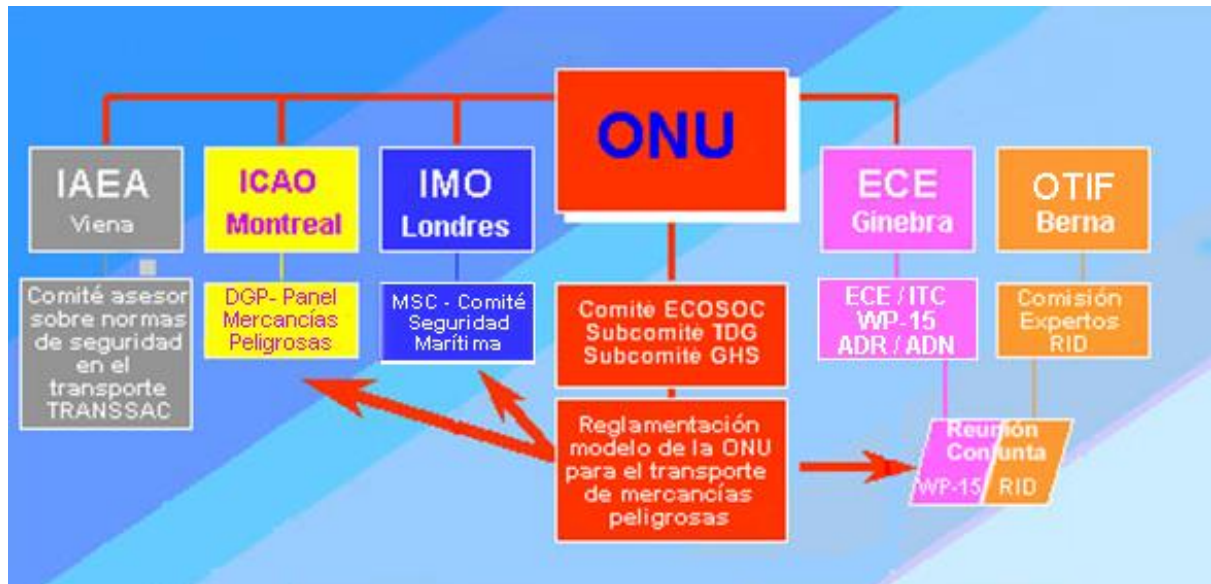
ONU

IAEA
Viena

Comité asesor sobre normas de seguridad en el transporte TRANSSAC

ICAO
Montreal

DGP- Panel Mercancías Peligrosas

IMO
Londres

MSC - Comité Seguridad Marítima

Comité ECOSOC
Subcomité TDG
Subcomité GHS

Reglamentación modelo de la ONU para el transporte de mercancías peligrosas

ECE
Ginebra

ECE / ITC
WP-15
ADR / ADN

OTIF
Berna

Comisión Expertos RID

Reunión Conjunta
WP-15 RID